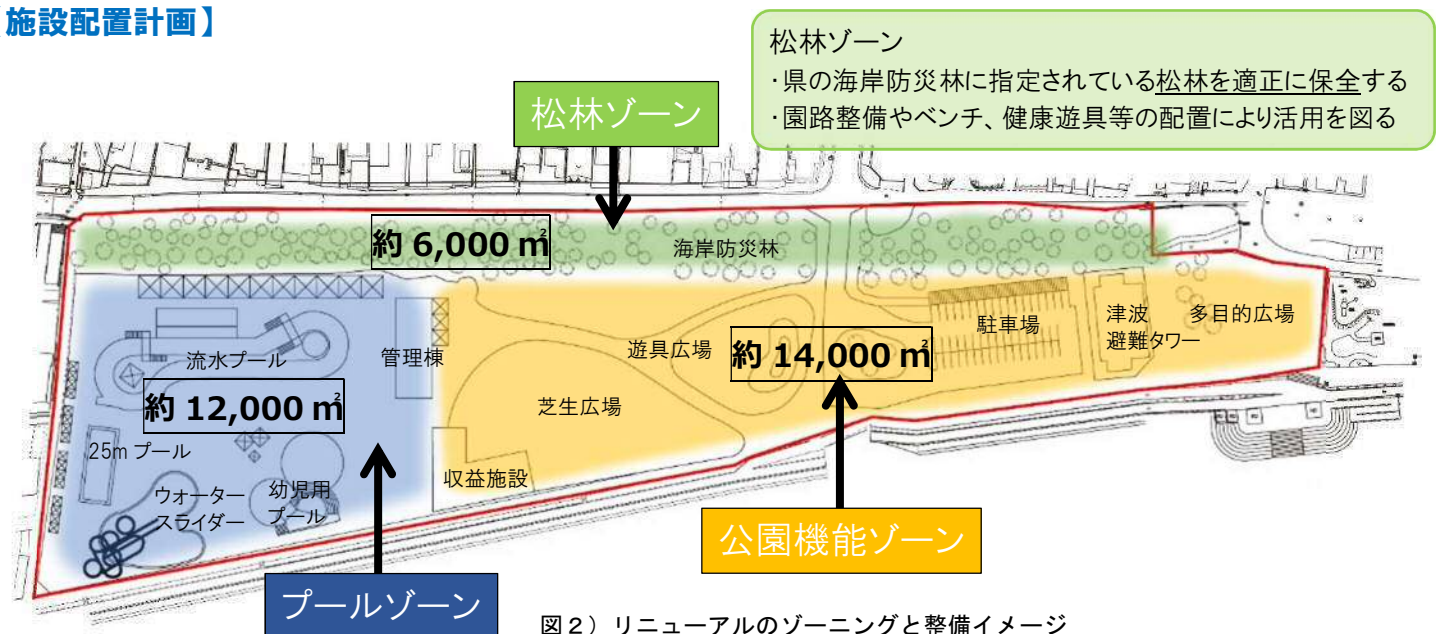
施設配置計画】

松林ゾーン
・県の海岸防災林に指定されている松林を適正に保全する
・園路整備やベンチ、健康遊具等の配置により活用を図る

松林ゾーン

約 6,000 ㎡

海岸防災林

流水プール

管理棟

遊具広場

約 14,000 ㎡

駐車場

津波避難タワー

多目的広場

約 12,000 ㎡

芝生広場

25m プール

収益施設

ウォータースライダー

幼児用プール

公園機能ゾーン

プールゾーン

図２）リニューアルのゾーニングと整備イメージ